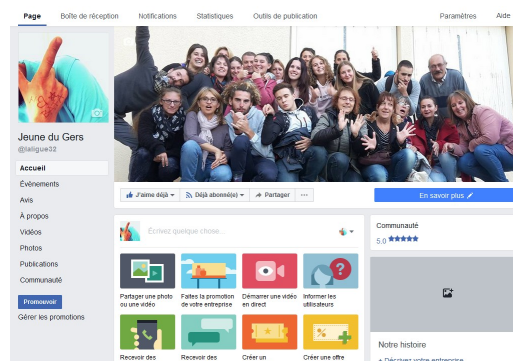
Page Boîte de réception Notifications Statistiques Outils de publication Paramètres Aide

Jeune du Gers
@laligue32

Accueil
Évènements
Avis
À propos
Vidéos
Photos
Publications
Communauté

Promouvoir
Gérer les promotions

J'aime déjà
Déjà abonné(e)
Partager
···

En savoir plus

Écrivez quelque chose...

Partager une photo ou une vidéo
Faites la promotion de votre entreprise
Démarrer une vidéo en direct
Informer les utilisateurs
Recevoir des
Recevoir des
Créer un
Créer une offre

Communauté
5.0 ★★★★★

Notre histoire
+ Décrivez votre entreprise